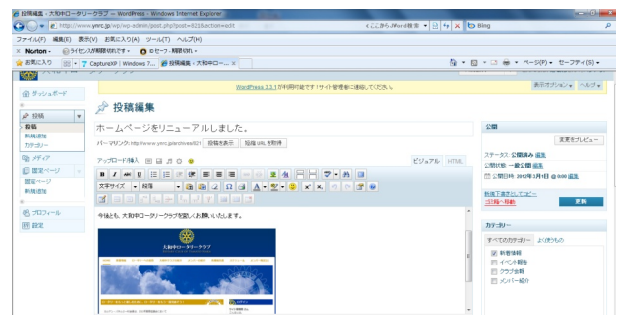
投稿編集 ‹ 大和中ロータリークラブ — WordPress - Windows Internet Explorer

http://www.yrcc.jp/wp/wp-admin/post.php?post=815&action=edit

ここから)Word検索

Bing

ファイル(F) 編集(E) 表示(V) お気に入り(A) ツール(T) ヘルプ(H)

× Norton - ライセンスが期限切れです - セーフ・検索切れ -

お気に入り CaptureXP | Windows 7... 投稿編集 ‹ 大和中ロ... ×

ページ(P) セーフティ(S)

WordPress 3.3.1 が利用可能です！サイト管理者に通知してください。

表示オプション ヘルプ

ダッシュボード

投稿

投稿

新規追加

カテゴリー

メディア

固定ページ

固定ページ

新規追加

プロフィール

設定

投稿編集

ホームページをリニューアルしました。

パーマリンク: http://www.yrcc.jp/archives/815 投稿を表示 短縮 URL を取得

アップロード/挿入

ビジュアル HTML

文字サイズ 段落

今後とも、大和中ロータリークラブを宜しくお願いいたします。

大和中ロータリークラブ

公開

変更をプレビュー

ステータス: 公開済み 編集

公開状態: 一般公開 編集

公開日時: 2012年1月1日 @ 0:00 編集

新規下書きとしてコピー

ゴミ箱へ移動

更新

カテゴリー

すべてのカテゴリー よく使うもの

例会情報

イベント報告

クラブ会報

メンバー紹介